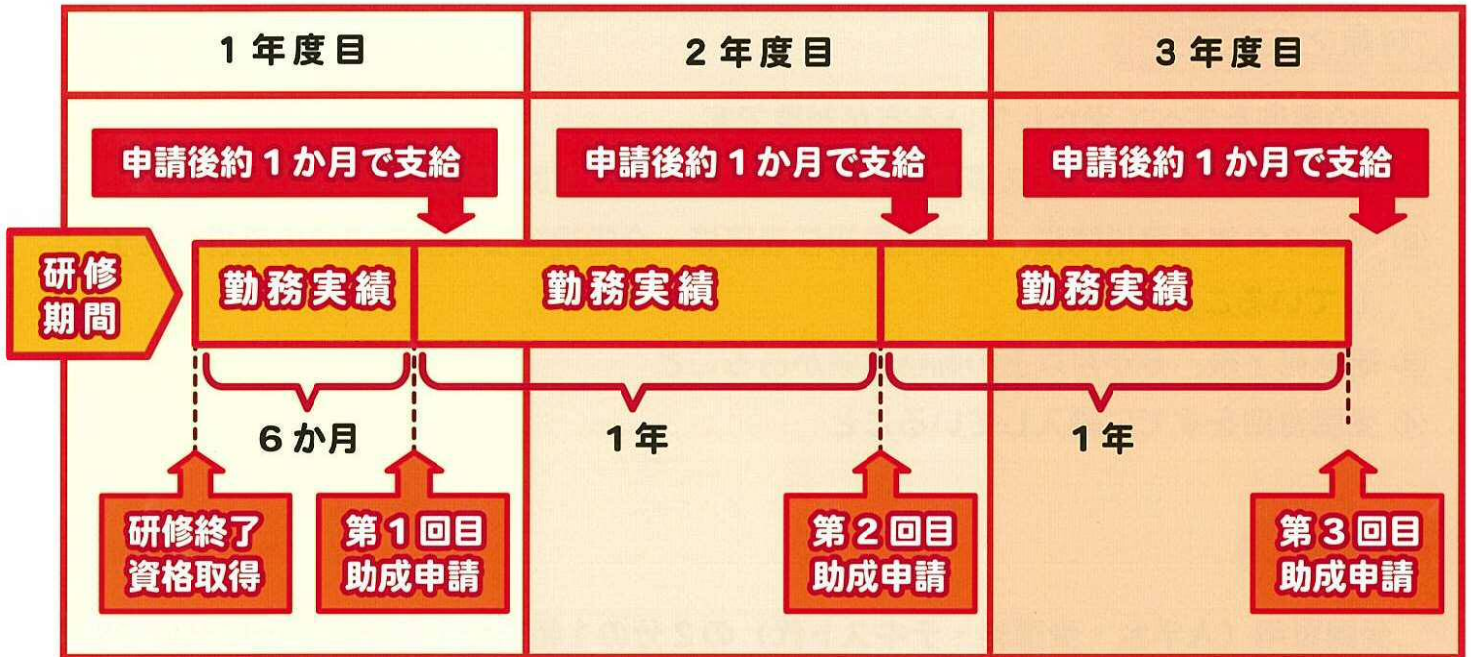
| 1年度目 | 2年度目 | 3年度目 |
|---|---|---|

申請後約1か月で支給

申請後約1か月で支給

申請後約1か月で支給

研修期間

勤務実績

勤務実績

勤務実績

6か月

1年

1年

研修終了
資格取得

第1回目
助成申請

第2回目
助成申請

第3回目
助成申請